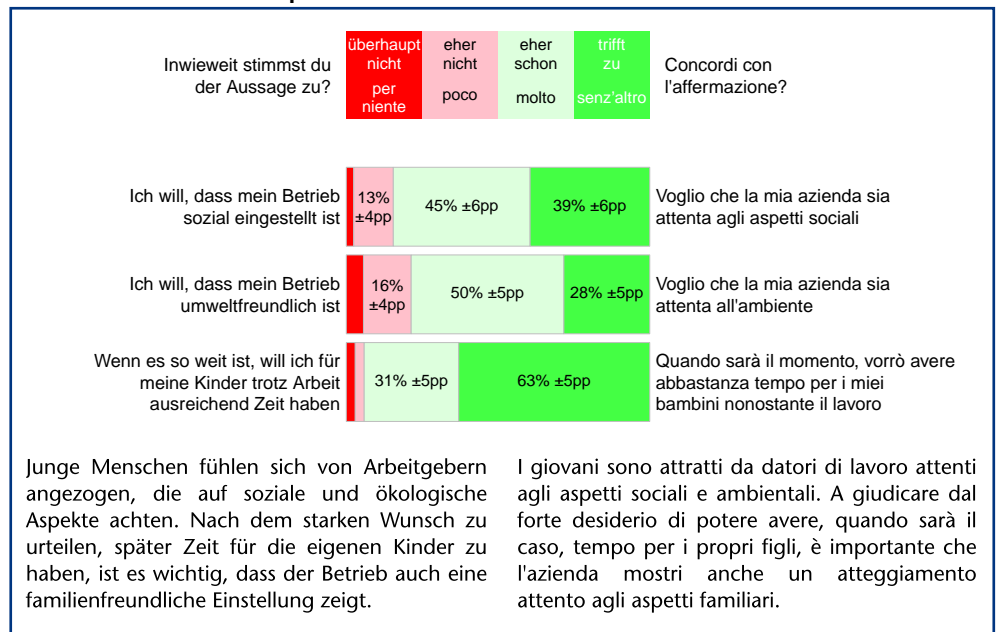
Inwieweit stimmst du der Aussage zu?

| überhaupt nicht | eher nicht | eher schon | trifft zu |
|---|---|---|---|
| per niente | poco | molto | senz'altro |

Concordi con l'affermazione?

Ich will, dass mein Betrieb sozial eingestellt ist
13% ±4pp
45% ±6pp
39% ±6pp
Voglio che la mia azienda sia attenta agli aspetti sociali

Ich will, dass mein Betrieb umweltfreundlich ist
16% ±4pp
50% ±5pp
28% ±5pp
Voglio che la mia azienda sia attenta all'ambiente

Wenn es so weit ist, will ich für meine Kinder trotz Arbeit ausreichend Zeit haben
31% ±5pp
63% ±5pp
Quando sarà il momento, vorrò avere abbastanza tempo per i miei bambini nonostante il lavoro

Junge Menschen fühlen sich von Arbeitgebern angezogen, die auf soziale und ökologische Aspekte achten. Nach dem starken Wunsch zu urteilen, später Zeit für die eigenen Kinder zu haben, ist es wichtig, dass der Betrieb auch eine familienfreundliche Einstellung zeigt.

I giovani sono attratti da datori di lavoro attenti agli aspetti sociali e ambientali. A giudicare dal forte desiderio di potere avere, quando sarà il caso, tempo per i propri figli, è importante che l'azienda mostri anche un atteggiamento attento agli aspetti familiari.